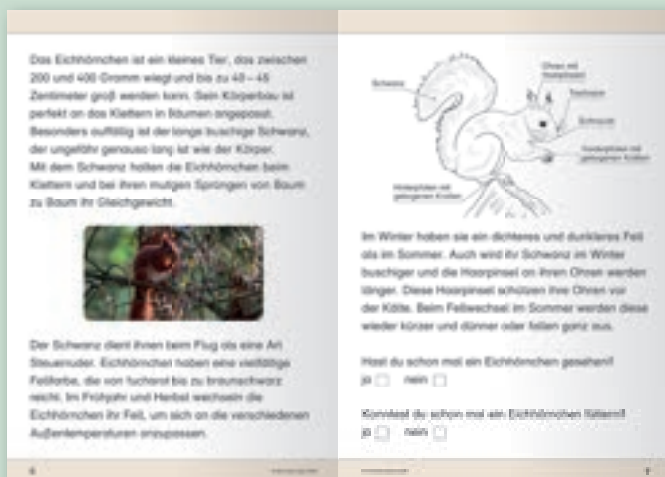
Das Eichhörnchen ist ein kleines Tier, das zwischen 200 und 400 Gramm wiegt und bis zu 40 – 45 Zentimeter groß werden kann. Sein Körperbau ist perfekt an das Klettern in Bäumen angepasst. Besonders auffällig ist der lange buschige Schwanz, der ungefähr genauso lang ist wie der Körper. Mit dem Schwanz halten die Eichhörnchen beim Klettern und bei ihren mutigen Sprüngen von Baum zu Baum ihr Gleichgewicht.

Der Schwanz dient ihnen beim Flug als eine Art Steuerruder. Eichhörnchen haben eine vielfältige Fellfarbe, die von fuchsrot bis zu braunschwarz reicht. Im Frühjahr und Herbst wechseln die Eichhörnchen ihr Fell, um sich an die verschiedenen Außentemperaturen anzupassen.

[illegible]

Schwanz

Ohren mit Haarpinseln

Tasthaare

Schnauze

Vorderpfoten mit gebogenen Krallen

Hinterpfoten mit gebogenen Krallen

Im Winter haben sie ein dichteres und dunkleres Fell als im Sommer. Auch wird ihr Schwanz im Winter buschiger und die Haarpinsel an ihren Ohren werden länger. Diese Haarpinsel schützen ihre Ohren vor der Kälte. Beim Fellwechsel im Sommer werden diese wieder kürzer und dünner oder fallen ganz aus.

Hast du schon mal ein Eichhörnchen gesehen?
ja ☐ nein ☐

Konntest du schon mal ein Eichhörnchen füttern?
ja ☐ nein ☐

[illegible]